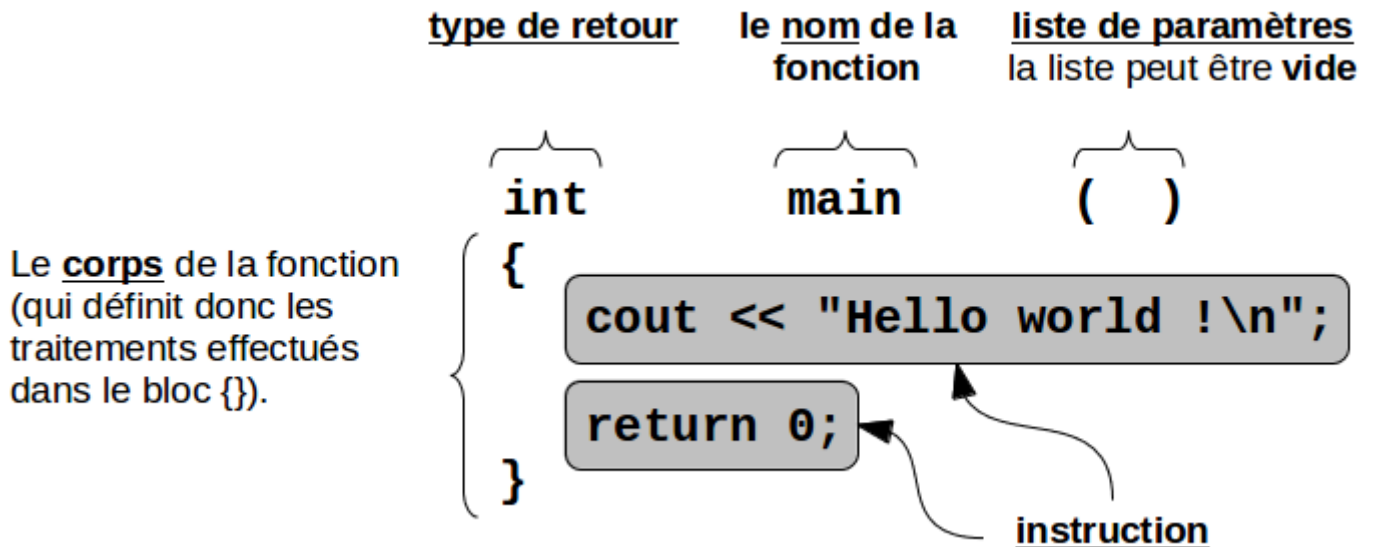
type de retour

le nom de la fonction

liste de paramètres
la liste peut être vide

int main ( )

Le corps de la fonction (qui définit donc les traitements effectués dans le bloc {}).

{
cout << "Hello world !\n";
return 0;
}

instruction